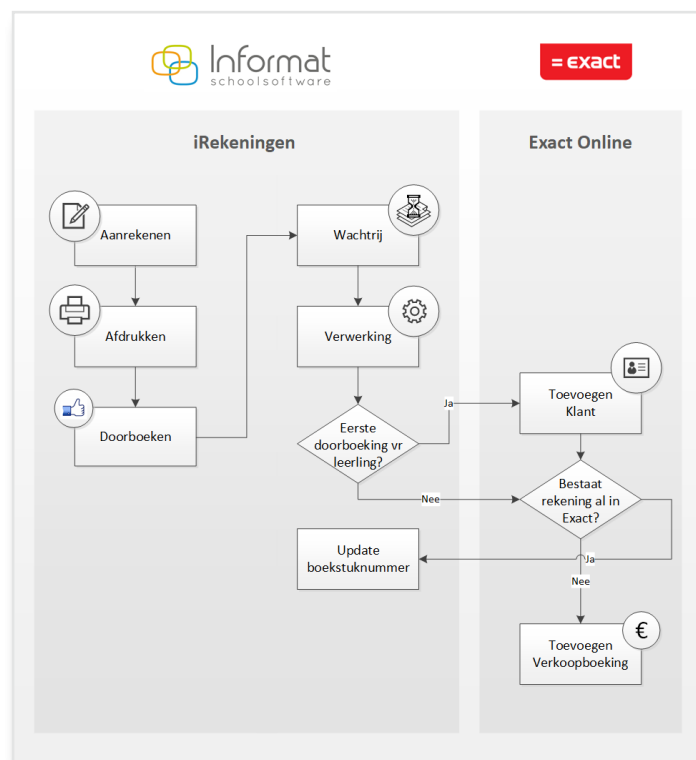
Informat schoolsoftware

= exact

iRekeningen

Exact Online

Aanrekenen

Afdrukken

Doorboeken

Wachtrij

Verwerking

Eerste doorboeking vr leerling?

Ja

Nee

Toevoegen Klant

Bestaat rekening al in Exact?

Update boekstuknummer

Ja

Nee

Toevoegen Verkoopboeking

€